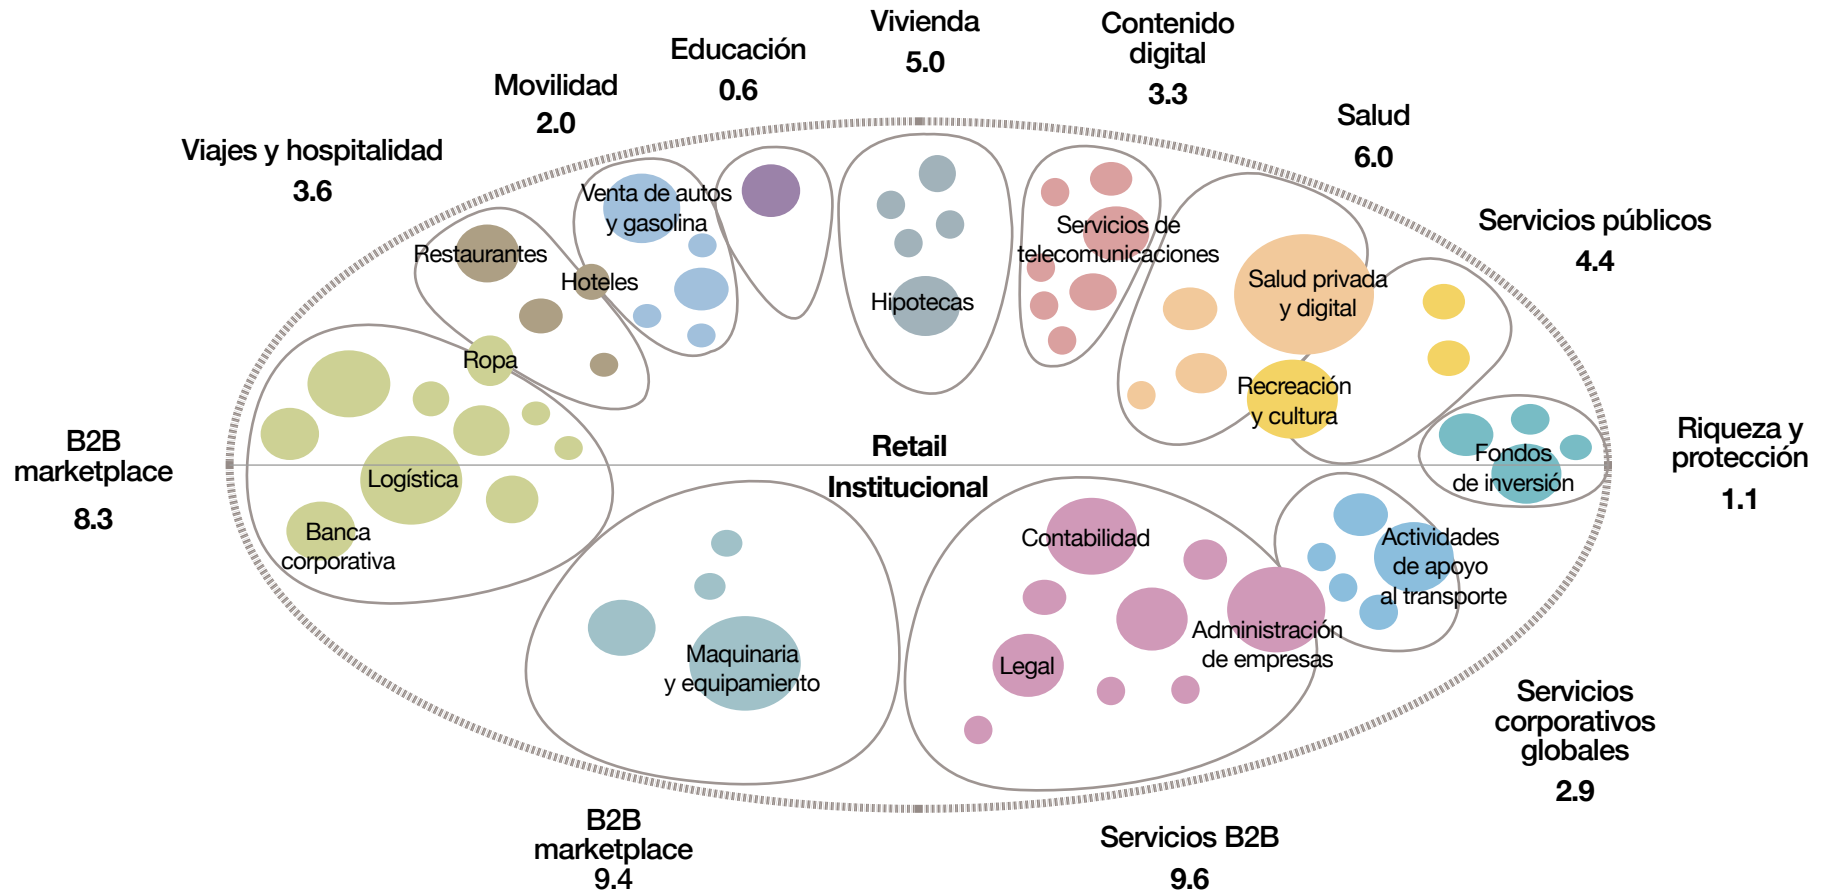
Vivienda
5.0

Educación
0.6

Contenido digital
3.3

Movilidad
2.0

Salud
6.0

Viajes y hospitalidad
3.6

Servicios públicos
4.4

Venta de autos y gasolina

Restaurantes

Hoteles

Servicios de telecomunicaciones

Salud privada y digital

Hipotecas

Ropa

Recreación y cultura

B2B marketplace
8.3

Retail

Institucional

Fondos de inversión

Riqueza y protección
1.1

Logística

Banca corporativa

Contabilidad

Actividades de apoyo al transporte

Administración de empresas

Maquinaria y equipamiento

Legal

Servicios corporativos globales
2.9

B2B marketplace
9.4

Servicios B2B
9.6